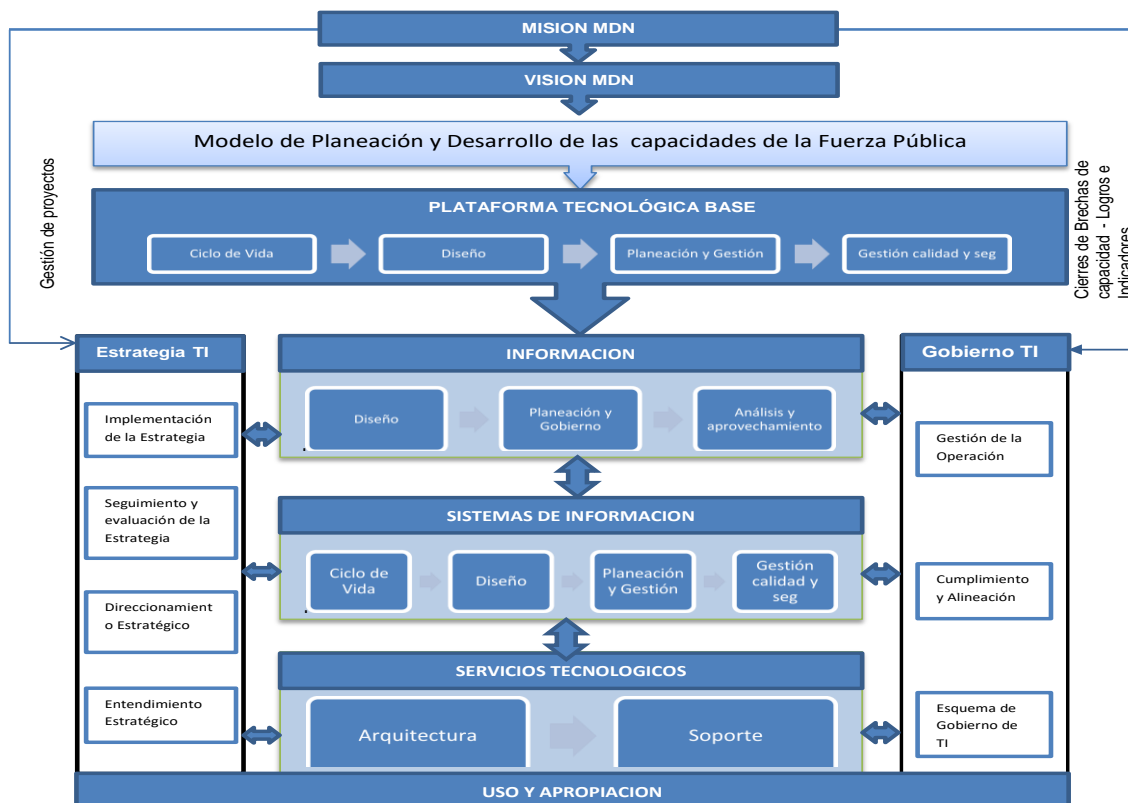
MISION MDN

VISION MDN

Modelo de Planeación y Desarrollo de las capacidades de la Fuerza Pública

Gestión de proyectos

Cierres de Brechas de capacidad - Logros e Indicadores

PLATAFORMA TECNOLÓGICA BASE

Ciclo de Vida

Diseño

Planeación y Gestión

Gestión calidad y seg

Estrategia TI

Implementación de la Estrategia

Seguimiento y evaluación de la Estrategia

Direccionamiento Estratégico

Entendimiento Estratégico

INFORMACION

Diseño

Planeación y Gobierno

Análisis y aprovechamiento

SISTEMAS DE INFORMACION

Ciclo de Vida

Diseño

Planeación y Gestión

Gestión calidad y seg

SERVICIOS TECNOLOGICOS

Arquitectura

Soporte

Gobierno TI

Gestión de la Operación

Cumplimiento y Alineación

Esquema de Gobierno de TI

USO Y APROPIACION